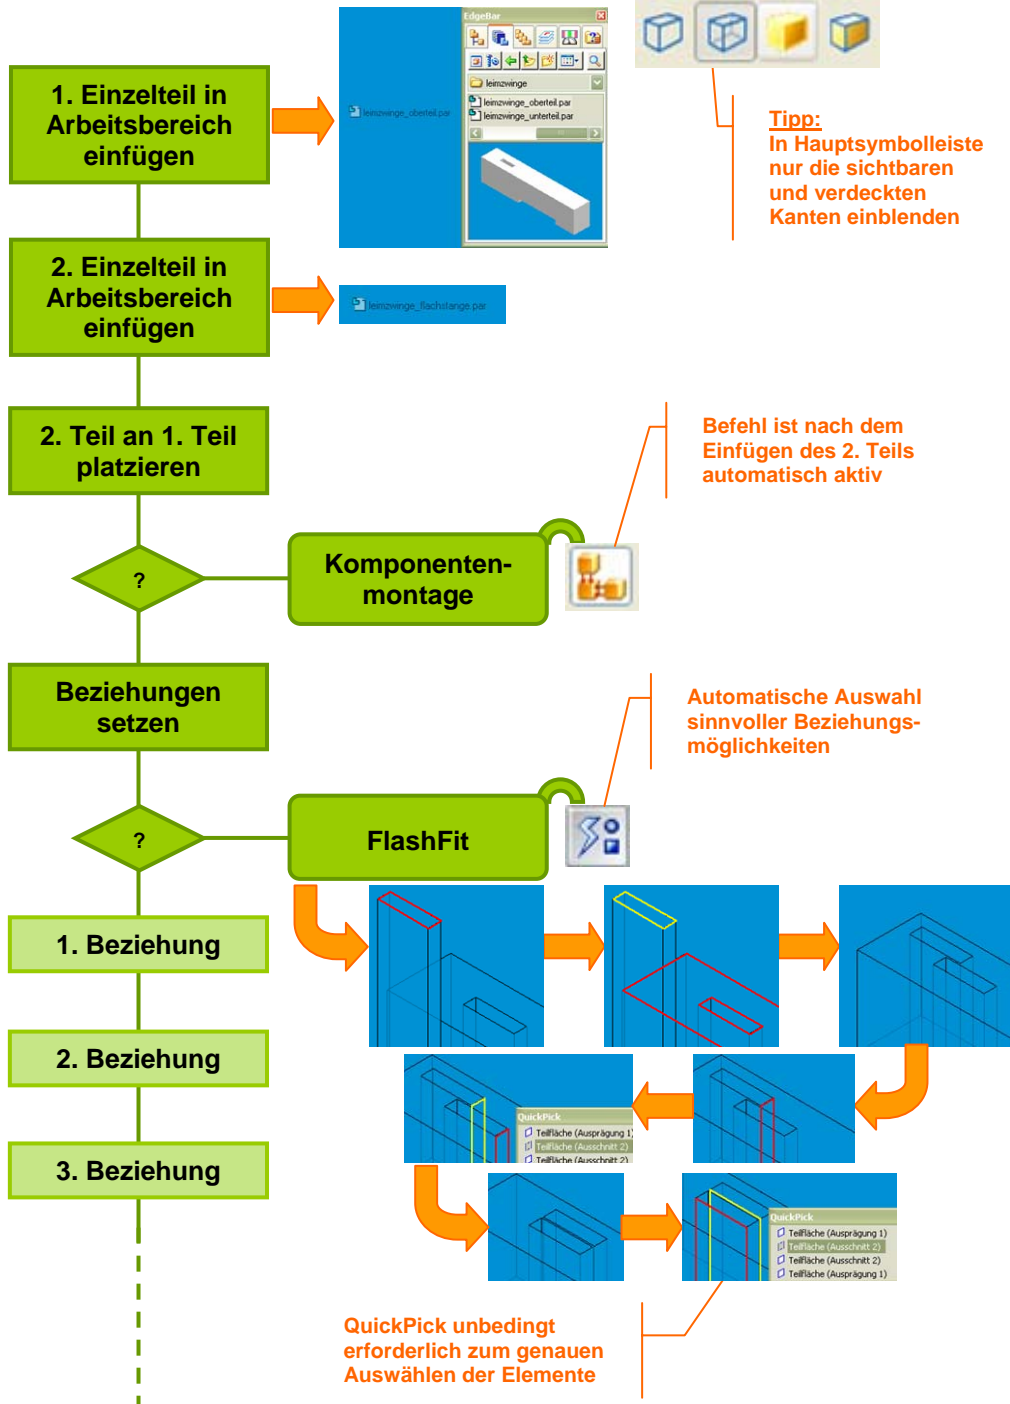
1. Einzelteil in Arbeitsbereich einfügen

leimzwinge_oberteil.par

EdgeBar

leimzwinge

leimzwinge_oberteil.par
leimzwinge_unterteil.par

Tipp:
In Hauptsymbolleiste nur die sichtbaren und verdeckten Kanten einblenden

2. Einzelteil in Arbeitsbereich einfügen

leimzwinge_flachstange.par

2. Teil an 1. Teil platzieren

Befehl ist nach dem Einfügen des 2. Teils automatisch aktiv

?

Komponenten-montage

Beziehungen setzen

Automatische Auswahl sinnvoller Beziehungs-möglichkeiten

?

FlashFit

1. Beziehung

2. Beziehung

3. Beziehung

QuickPick
Teilfläche (Ausprägung 1)
Teilfläche (Ausschnitt 2)
Teilfläche (Ausschnitt 2)

QuickPick
Teilfläche (Ausprägung 1)
Teilfläche (Ausschnitt 2)
Teilfläche (Ausschnitt 2)
Teilfläche (Ausprägung 1)

QuickPick unbedingt erforderlich zum genauen Auswählen der Elemente